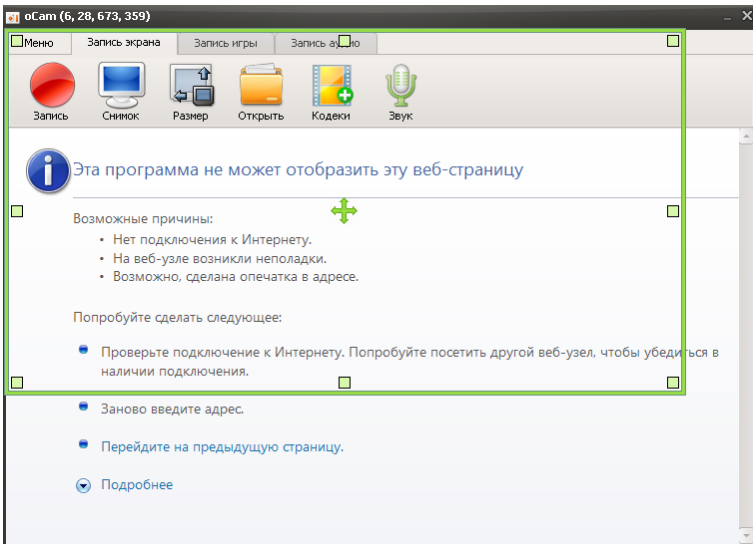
oCam (6, 28, 673, 359)

Меню | Запись экрана | Запись игры | Запись ау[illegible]о

Запись | Снимок | Размер | Открыть | Кодеки | Звук

Эта программа не может отобразить эту веб-страницу

Возможные причины:
• Нет подключения к Интернету.
• На веб-узле возникли неполадки.
• Возможно, сделана опечатка в адресе.

Попробуйте сделать следующее:

Проверьте подключение к Интернету. Попробуйте посетить другой веб-узел, чтобы убедиться в наличии подключения.

Заново введите адрес.

Перейдите на предыдущую страницу.

Подробнее